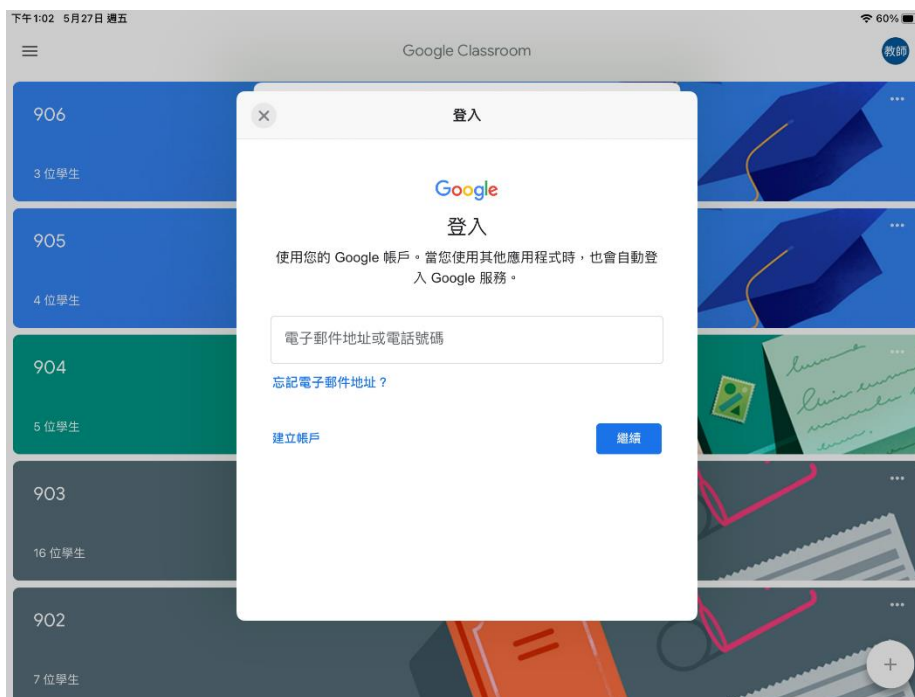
下午1:02 5月27日 週五

60%

Google Classroom

教師

906

3 位學生

905

4 位學生

904

5 位學生

903

16 位學生

902

7 位學生

登入

Google

登入

使用您的 Google 帳戶。當您使用其他應用程式時，也會自動登入 Google 服務。

電子郵件地址或電話號碼

忘記電子郵件地址？

建立帳戶

繼續

+